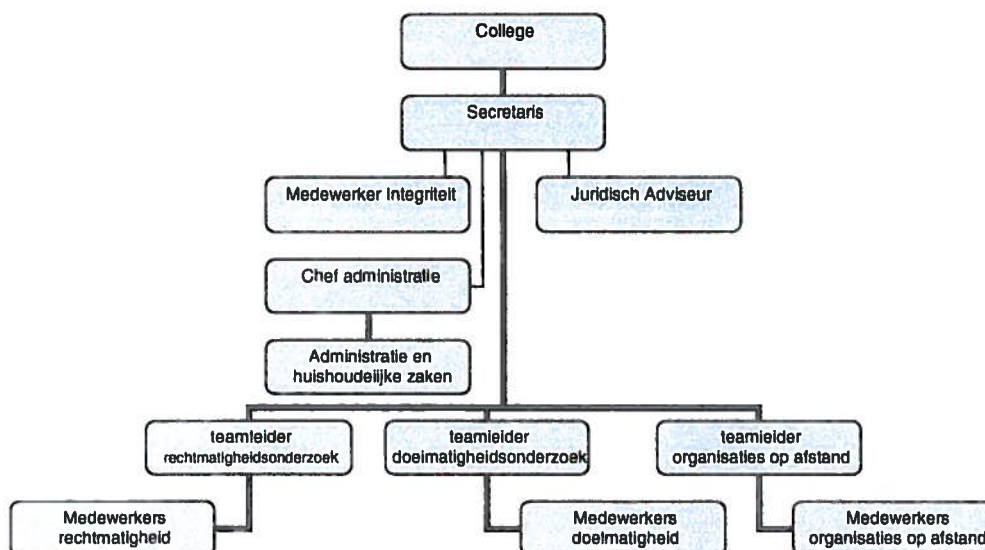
College

Secretaris

Medewerker Integriteit

Juridisch Adviseur

Chef administratie

Administratie en huishoudelijke zaken

teamleider rechtmatigheidsonderzoek

teamleider doelmatigheidsonderzoek

teamleider organisaties op afstand

Medewerkers rechtmatigheid

Medewerkers doelmatigheid

Medewerkers organisaties op afstand